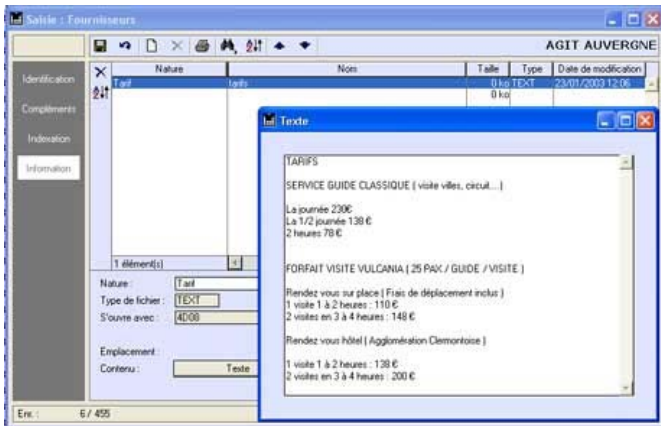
Saisie : Fournisseurs

AGIT AUVERGNE

Identification
Compléments
Indexation
Information

| Nature | Nom | Taille | Type | Date de modification |
|---|---|---|---|---|
| Tarif | tarifs | 0 ko | TEXT | 23/01/2003 12:06 |
| | | 0 ko | | |

1 élément(s)

Nature : Tarif
Type de fichier : TEXT
S'ouvre avec : 4D08

Emplacement :
Contenu : Texte

Enr. : 6 / 455

Texte

TARIFS

SERVICE GUIDE CLASSIQUE ( visite villes, circuit... )

La journée 230€
La 1/2 journée 138 €
2 heures 78 €

FORFAIT VISITE VULCANIA ( 25 PAX / GUIDE / VISITE )

Rendez vous sur place ( Frais de déplacement inclus )
1 visite 1 à 2 heures : 110 €
2 visites en 3 à 4 heures : 148 €

Rendez vous hôtel ( Agglomération Clermontoise )

1 visite 1 à 2 heures : 138 €
2 visites en 3 à 4 heures : 200 €